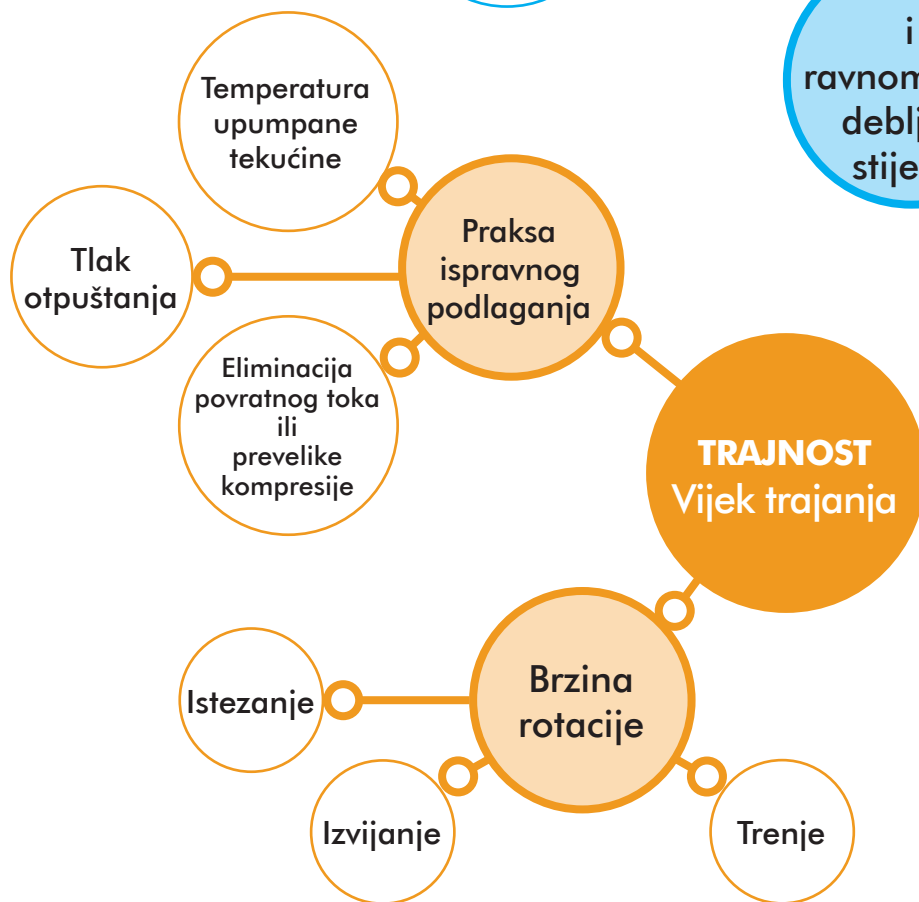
i
ravnom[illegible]
deblj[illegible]
stije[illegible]

Temperatura upumpane tekućine

Tlak otpuštanja

Praksa ispravnog podlaganja

Eliminacija povratnog toka ili prevelike kompresije

TRAJNOST
Vijek trajanja

Brzina rotacije

Istezanje

Izvijanje

Trenje